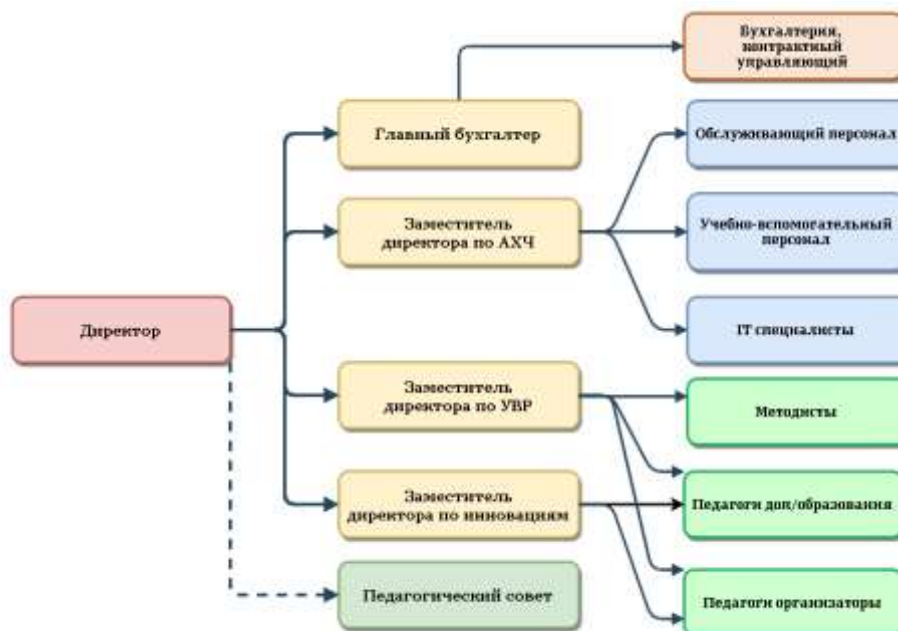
Бухгалтерия, контрактный управляющий

Главный бухгалтер

Обслуживающий персонал

Заместитель директора по АХЧ

Учебно-вспомогательный персонал

Директор

IT специалисты

Заместитель директора по УВР

Методисты

Заместитель директора по инновациям

Педагоги доп/образования

Педагогический совет

Педагоги организаторы